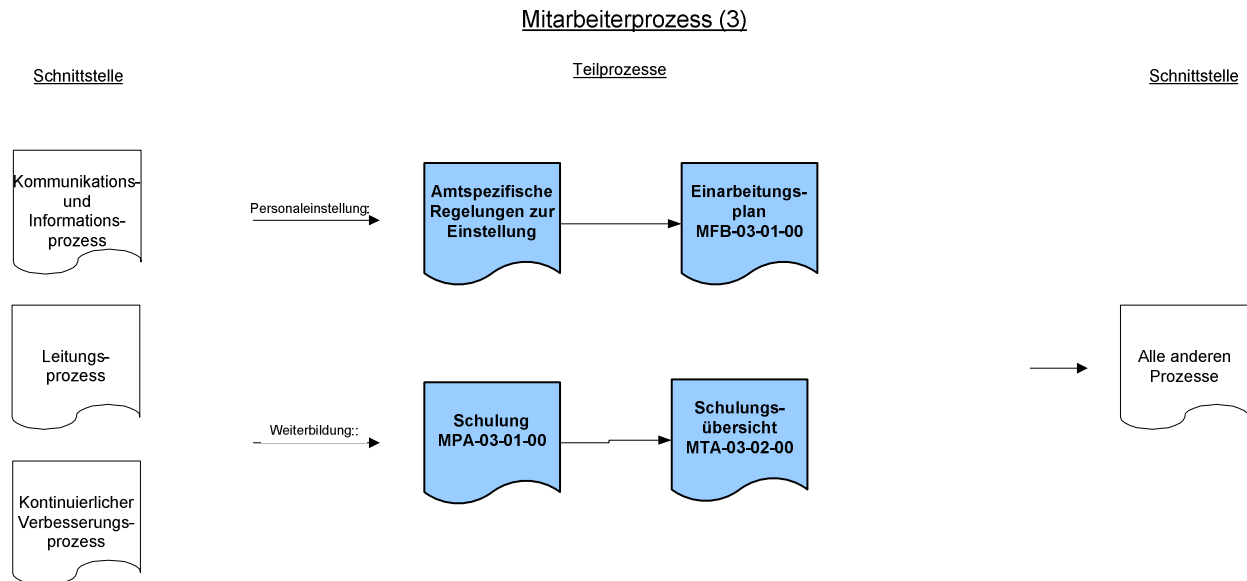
Mitarbeiterprozess (3)

Schnittstelle

Teilprozesse

Schnittstelle

Kommunikations- und Informationsprozess

Personaleinstellung:

Amtspezifische Regelungen zur Einstellung

Einarbeitungsplan MFB-03-01-00

Leitungsprozess

Schulung MPA-03-01-00

Schulungsübersicht MTA-03-02-00

Alle anderen Prozesse

Weiterbildung::

Kontinuierlicher Verbesserungsprozess